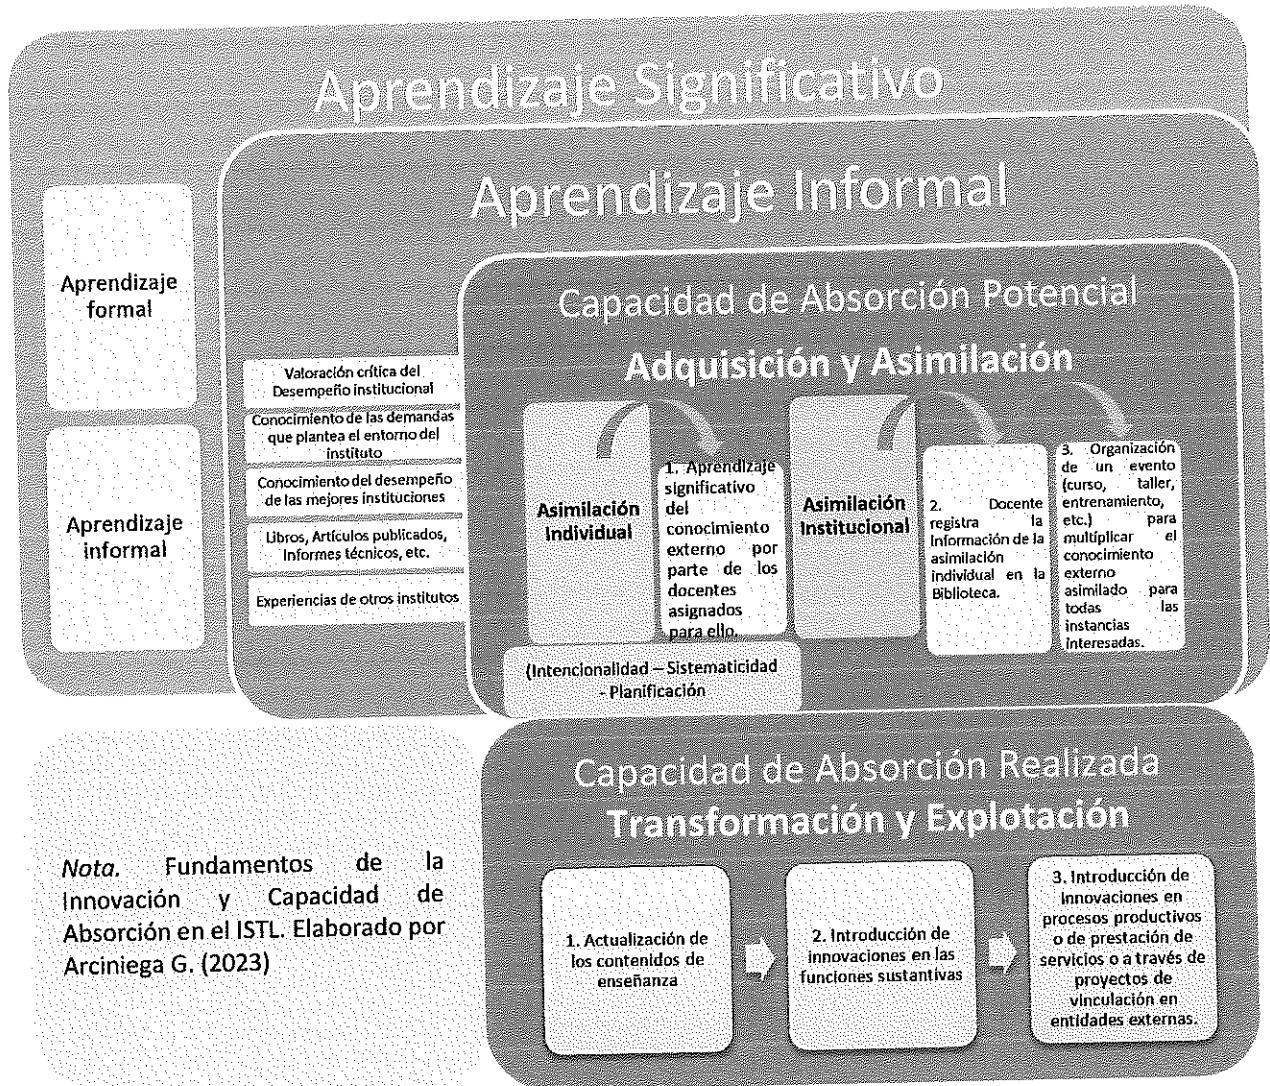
Aprendizaje Significativo

Aprendizaje formal

Aprendizaje informal

Aprendizaje Informal

Valoración crítica del Desempeño institucional

Conocimiento de las demandas que plantea el entorno del instituto

Conocimiento del desempeño de las mejores instituciones

Libros, Artículos publicados, Informes técnicos, etc.

Experiencias de otros institutos

Capacidad de Absorción Potencial

Adquisición y Asimilación

Asimilación Individual

1. Aprendizaje significativo del conocimiento externo por parte de los docentes asignados para ello.

Asimilación Institucional

2. Docente registra la información de la asimilación individual en la Biblioteca.

3. Organización de un evento (curso, taller, entrenamiento, etc.) para multiplicar el conocimiento externo asimilado para todas las instancias interesadas.

(Intencionalidad – Sistematicidad - Planificación

Capacidad de Absorción Realizada

Transformación y Explotación

1. Actualización de los contenidos de enseñanza

2. Introducción de innovaciones en las funciones sustantivas

3. Introducción de innovaciones en procesos productivos o de prestación de servicios o a través de proyectos de vinculación en entidades externas.

Nota. Fundamentos de la Innovación y Capacidad de Absorción en el ISTL. Elaborado por Arciniega G. (2023)